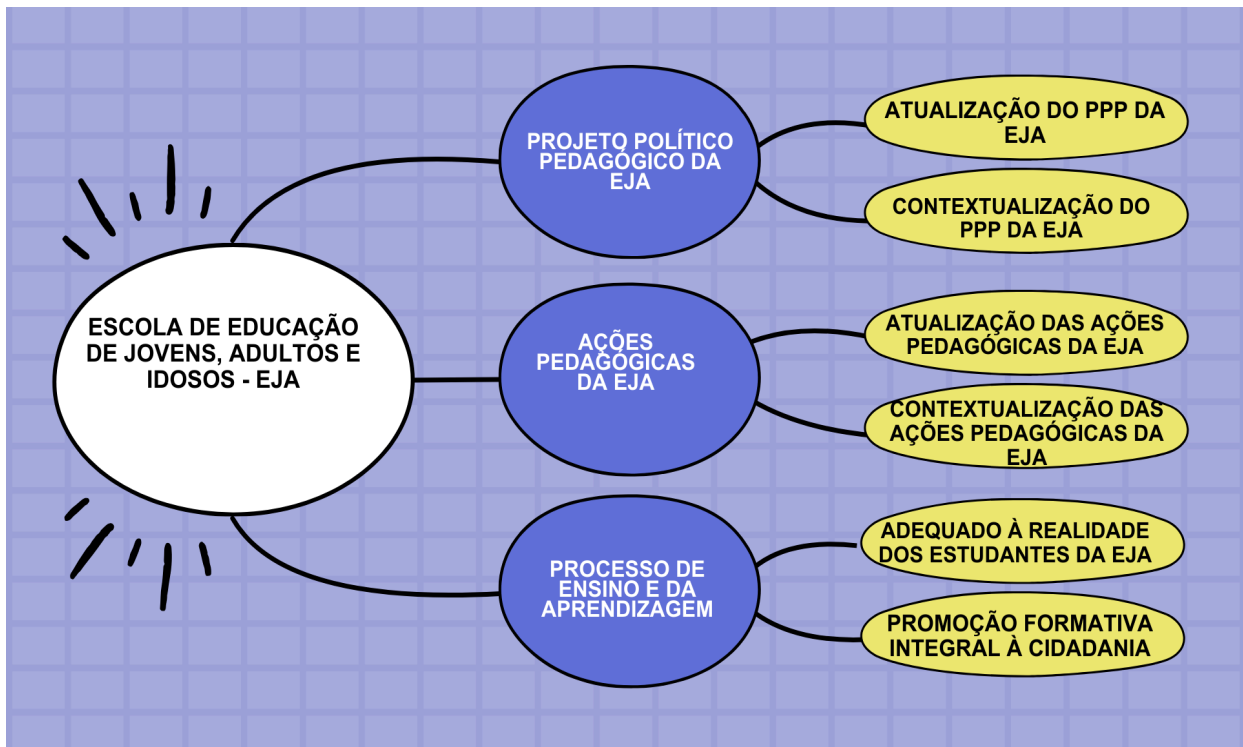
ESCOLA DE EDUCAÇÃO DE JOVENS, ADULTOS E IDOSOS - EJA

PROJETO POLÍTICO PEDAGÓGICO DA EJA

ATUALIZAÇÃO DO PPP DA EJA

CONTEXTUALIZAÇÃO DO PPP DA EJA

AÇÕES PEDAGÓGICAS DA EJA

ATUALIZAÇÃO DAS AÇÕES PEDAGÓGICAS DA EJA

CONTEXTUALIZAÇÃO DAS AÇÕES PEDAGÓGICAS DA EJA

PROCESSO DE ENSINO E DA APRENDIZAGEM

ADEQUADO À REALIDADE DOS ESTUDANTES DA EJA

PROMOÇÃO FORMATIVA INTEGRAL À CIDADANIA